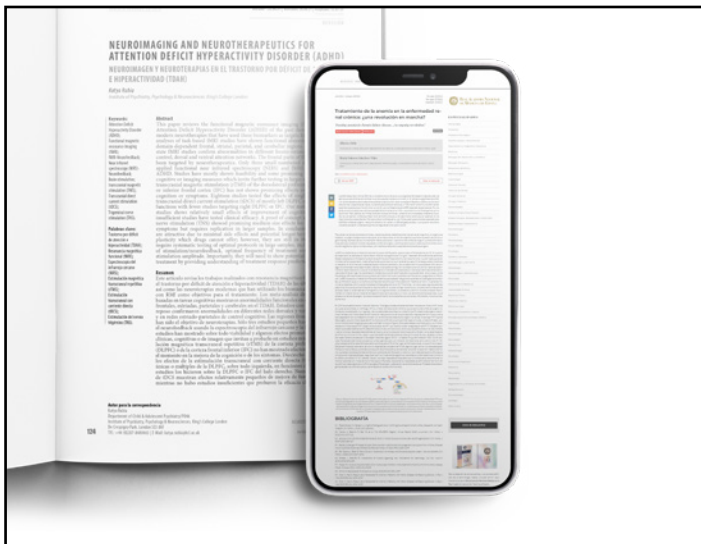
NEUROIMAGING AND NEUROTHERAPEUTICS FOR ATTENTION DEFICIT HYPERACTIVITY DISORDER (ADHD)

NEUROIMAGEN Y NEUROTERAPIAS EN EL TRASTORNO POR DÉFICIT DE ATENCIÓN E HIPERACTIVIDAD (TDAH)

Katya Rubia

Keywords:

Abstract

Palabras clave:

Resumen

Autor para la correspondencia

124

Tratamiento de la anemia en la enfermedad renal crónica: ¿una revolución en marcha?

BIBLIOGRAFÍA